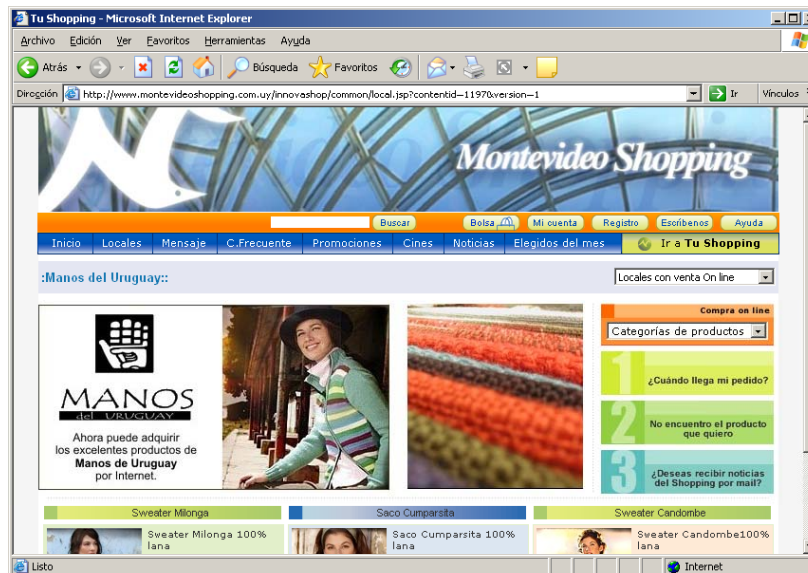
Tu Shopping - Microsoft Internet Explorer

Archivo Edición Ver Favoritos Herramientas Ayuda

Atrás Búsqueda Favoritos

Dirección http://www.montevideoshopping.com.uy/innovashop/common/local.jsp?contentid=11970&version=1 Ir Vínculos

Montevideo Shopping

Buscar Bolsa Mi cuenta Registro Escríbenos Ayuda

Inicio Locales Mensaje C.Frecuente Promociones Cines Noticias Elegidos del mes Ir a Tu Shopping

:Manos del Uruguay::

Locales con venta On line

MANOS del URUGUAY

Ahora puede adquirir los excelentes productos de Manos de Uruguay por Internet.

Compra on line

Categorías de productos

1 ¿Cuándo llega mi pedido?

2 No encuentro el producto que quiero

3 ¿Deseas recibir noticias del Shopping por mail?

Sweater Milonga

Sweater Milonga 100% lana

Saco Cumparsita

Saco Cumparsita 100% lana

Sweater Candombe

Sweater Candombe100% lana

Listo

Internet